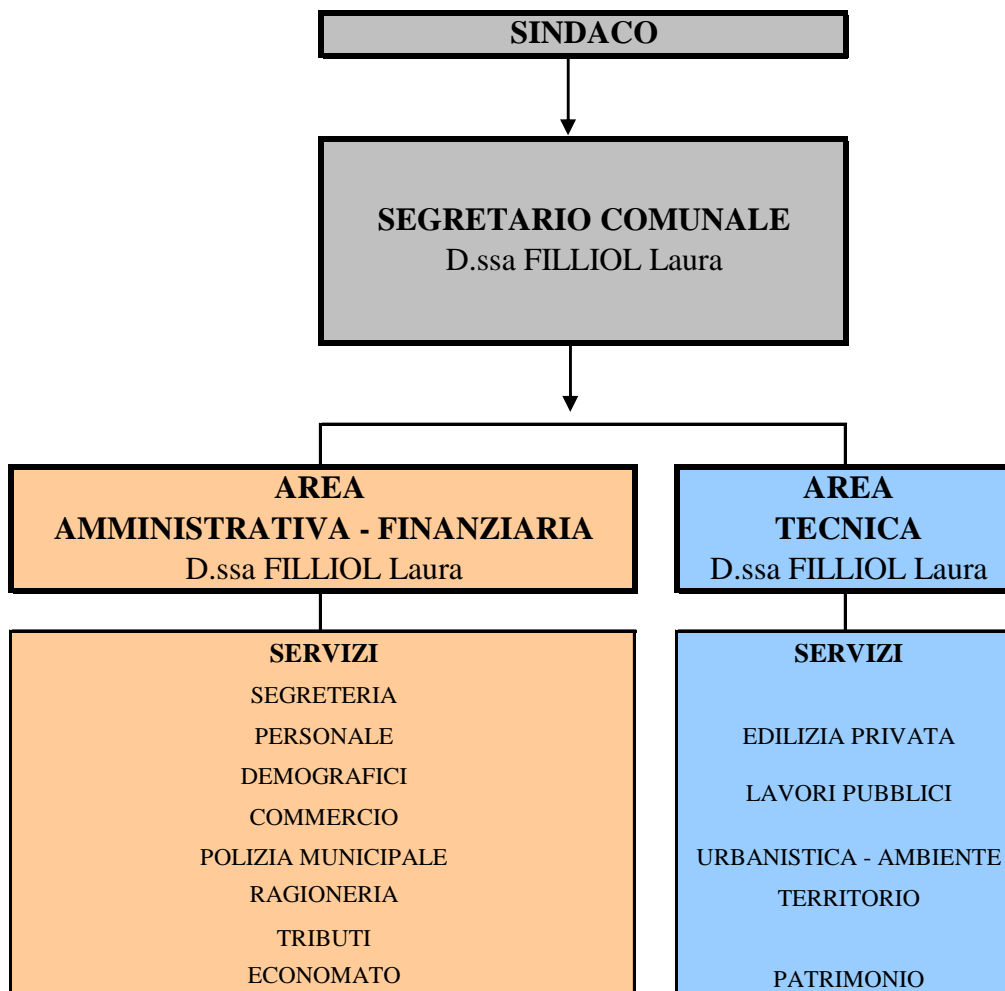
SINDACO

SEGRETARIO COMUNALE
D.ssa FILLIOL Laura

AREA
AMMINISTRATIVA - FINANZIARIA
D.ssa FILLIOL Laura

SERVIZI
SEGRETERIA
PERSONALE
DEMOGRAFICI
COMMERCIO
POLIZIA MUNICIPALE
RAGIONERIA
TRIBUTI
ECONOMATO

AREA
TECNICA
D.ssa FILLIOL Laura

SERVIZI
EDILIZIA PRIVATA
LAVORI PUBBLICI
URBANISTICA - AMBIENTE
TERRITORIO
PATRIMONIO